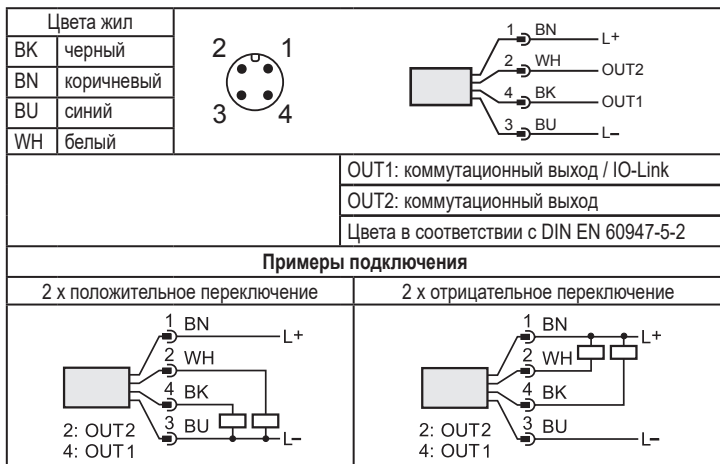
| Цвета жил | |
|---|---|
| BK | черный |
| BN | коричневый |
| BU | синий |
| WH | белый |

2 1
3 4

1 BN L+
2 WH OUT2
4 BK OUT1
3 BU L–

OUT1: коммутационный выход / IO-Link

OUT2: коммутационный выход

Цвета в соответствии с DIN EN 60947-5-2

**Примеры подключения**

| 2 x положительное переключение | 2 x отрицательное переключение |
|---|---|
| 1 BN L+ 2 WH 4 BK 3 BU L– 2: OUT2 4: OUT1 | 1 BN L+ 2 WH 4 BK 3 BU L– 2: OUT2 4: OUT1 |